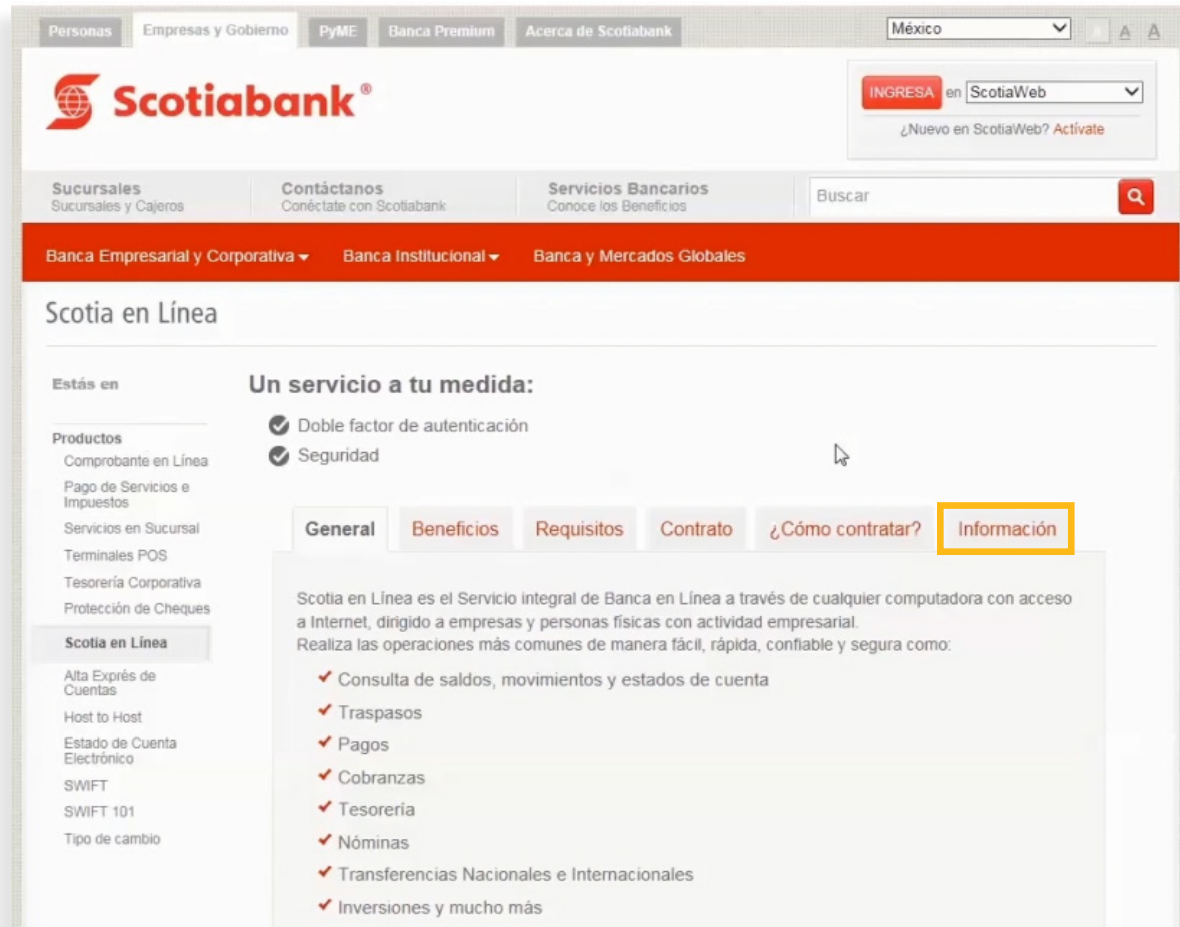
Personas | Empresas y Gobierno | PyME | Banca Premium | Acerca de Scotiabank

México

A A A

Scotiabank®

INGRESA en ScotiaWeb

¿Nuevo en ScotiaWeb? Actívate

Sucursales
Sucursales y Cajeros

Contáctanos
Conéctate con Scotiabank

Servicios Bancarios
Conoce los Beneficios

Buscar

Banca Empresarial y Corporativa | Banca Institucional | Banca y Mercados Globales

Scotia en Línea

Estás en

Productos
Comprobante en Línea
Pago de Servicios e Impuestos
Servicios en Sucursal
Terminales POS
Tesorería Corporativa
Protección de Cheques
Scotia en Línea
Alta Exprés de Cuentas
Host to Host
Estado de Cuenta Electrónico
SWIFT
SWIFT 101
Tipo de cambio

Un servicio a tu medida:

Doble factor de autenticación
Seguridad

General | Beneficios | Requisitos | Contrato | ¿Cómo contratar? | Información

Scotia en Línea es el Servicio integral de Banca en Línea a través de cualquier computadora con acceso a Internet, dirigido a empresas y personas físicas con actividad empresarial.
Realiza las operaciones más comunes de manera fácil, rápida, confiable y segura como:

Consulta de saldos, movimientos y estados de cuenta
Traspasos
Pagos
Cobranzas
Tesorería
Nóminas
Transferencias Nacionales e Internacionales
Inversiones y mucho más